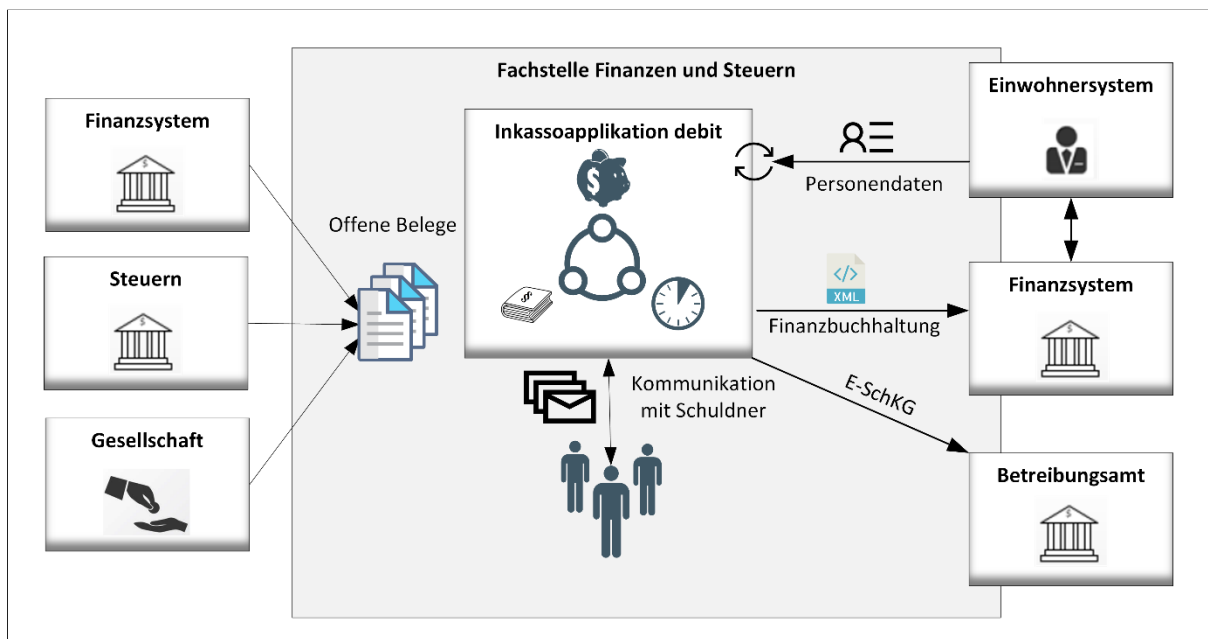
Fachstelle Finanzen und Steuern

Finanzsystem

Steuern

Gesellschaft

Offene Belege

Inkassoapplikation debit

Personendaten

Einwohnersystem

XML

Finanzbuchhaltung

Finanzsystem

Kommunikation mit Schuldner

E-SchKG

Betreibungsamt